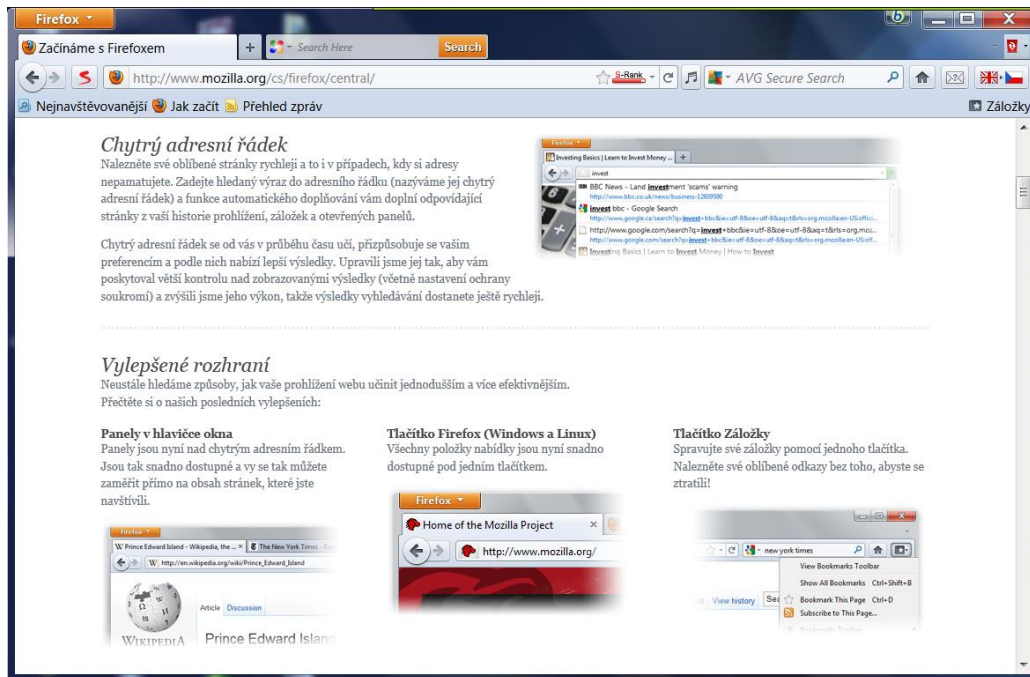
Firefox

Začínáme s Firefoxem

Search Here

Search

http://www.mozilla.org/cs/firefox/central/

S-Rank

AVG Secure Search

Nejnavštěvovanější Jak začít Přehled zpráv

Záložky

Chytrý adresní řádek
Naleznete své oblíbené stránky rychleji a to i v případech, kdy si adresy nepamatujete. Zadejte hledaný výraz do adresního řádku (nazýváme jej chytrý adresní řádek) a funkce automatického doplňování vám doplní odpovídající stránky z vaší historie prohlížení, záložek a otevřených panelů.

Chytrý adresní řádek se od vás v průběhu času učí, přizpůsobuje se vašim preferencím a podle nich nabízí lepší výsledky. Upravili jsme jej tak, aby vám poskytoval větší kontrolu nad zobrazovanými výsledky (včetně nastavení ochrany soukromí) a zvýšili jsme jeho výkon, takže výsledky vyhledávání dostanete ještě rychleji.

Firefox

Investing Basics | Learn to Invest Money ...

invest

BBC News - Land investment 'scams' warning
http://www.bbc.co.uk/news/business-12609590

invest bbc - Google Search
http://www.google.ca/search?q=invest+bbc&ie=utf-8&oe=utf-8&aq=t&rls=org.mozilla:en-US:offici...

http://www.google.com/search?q=invest+bbc&ie=utf-8&oe=utf-8&aq=t&rls=org.moz...
http://www.google.com/search?q=invest+bbc&ie=utf-8&oe=utf-8&aq=t&rls=org.mozilla:en-US:off...

Investing Basics | Learn to Invest Money | How to Invest

Vylepšené rozhraní
Neustále hledáme způsoby, jak vaše prohlížení webu učinit jednodušším a více efektivnějším. Přečtěte si o našich posledních vylepšeních:

Panely v hlavičce okna
Panely jsou nyní nad chytrým adresním řádkem. Jsou tak snadno dostupné a vy se tak můžete zaměřit přímo na obsah stránek, které jste navštívili.

Tlačítko Firefox (Windows a Linux)
Všechny položky nabídky jsou nyní snadno dostupné pod jedním tlačítkem.

Tlačítko Záložky
Spravujte své záložky pomocí jednoho tlačítka. Naleznete své oblíbené odkazy bez toho, abyste se ztratili!

Firefox

Prince Edward Island - Wikipedia, the ...

The New York Times

http://en.wikipedia.org/wiki/Prince_Edward_Island

Article Discussion

WIKIPEDIA

Prince Edward Island

Firefox

Home of the Mozilla Project

http://www.mozilla.org/

new york times

View history

View Bookmarks Toolbar

Show All Bookmarks Ctrl+Shift+B

Bookmark This Page Ctrl+D

Subscribe to This Page...